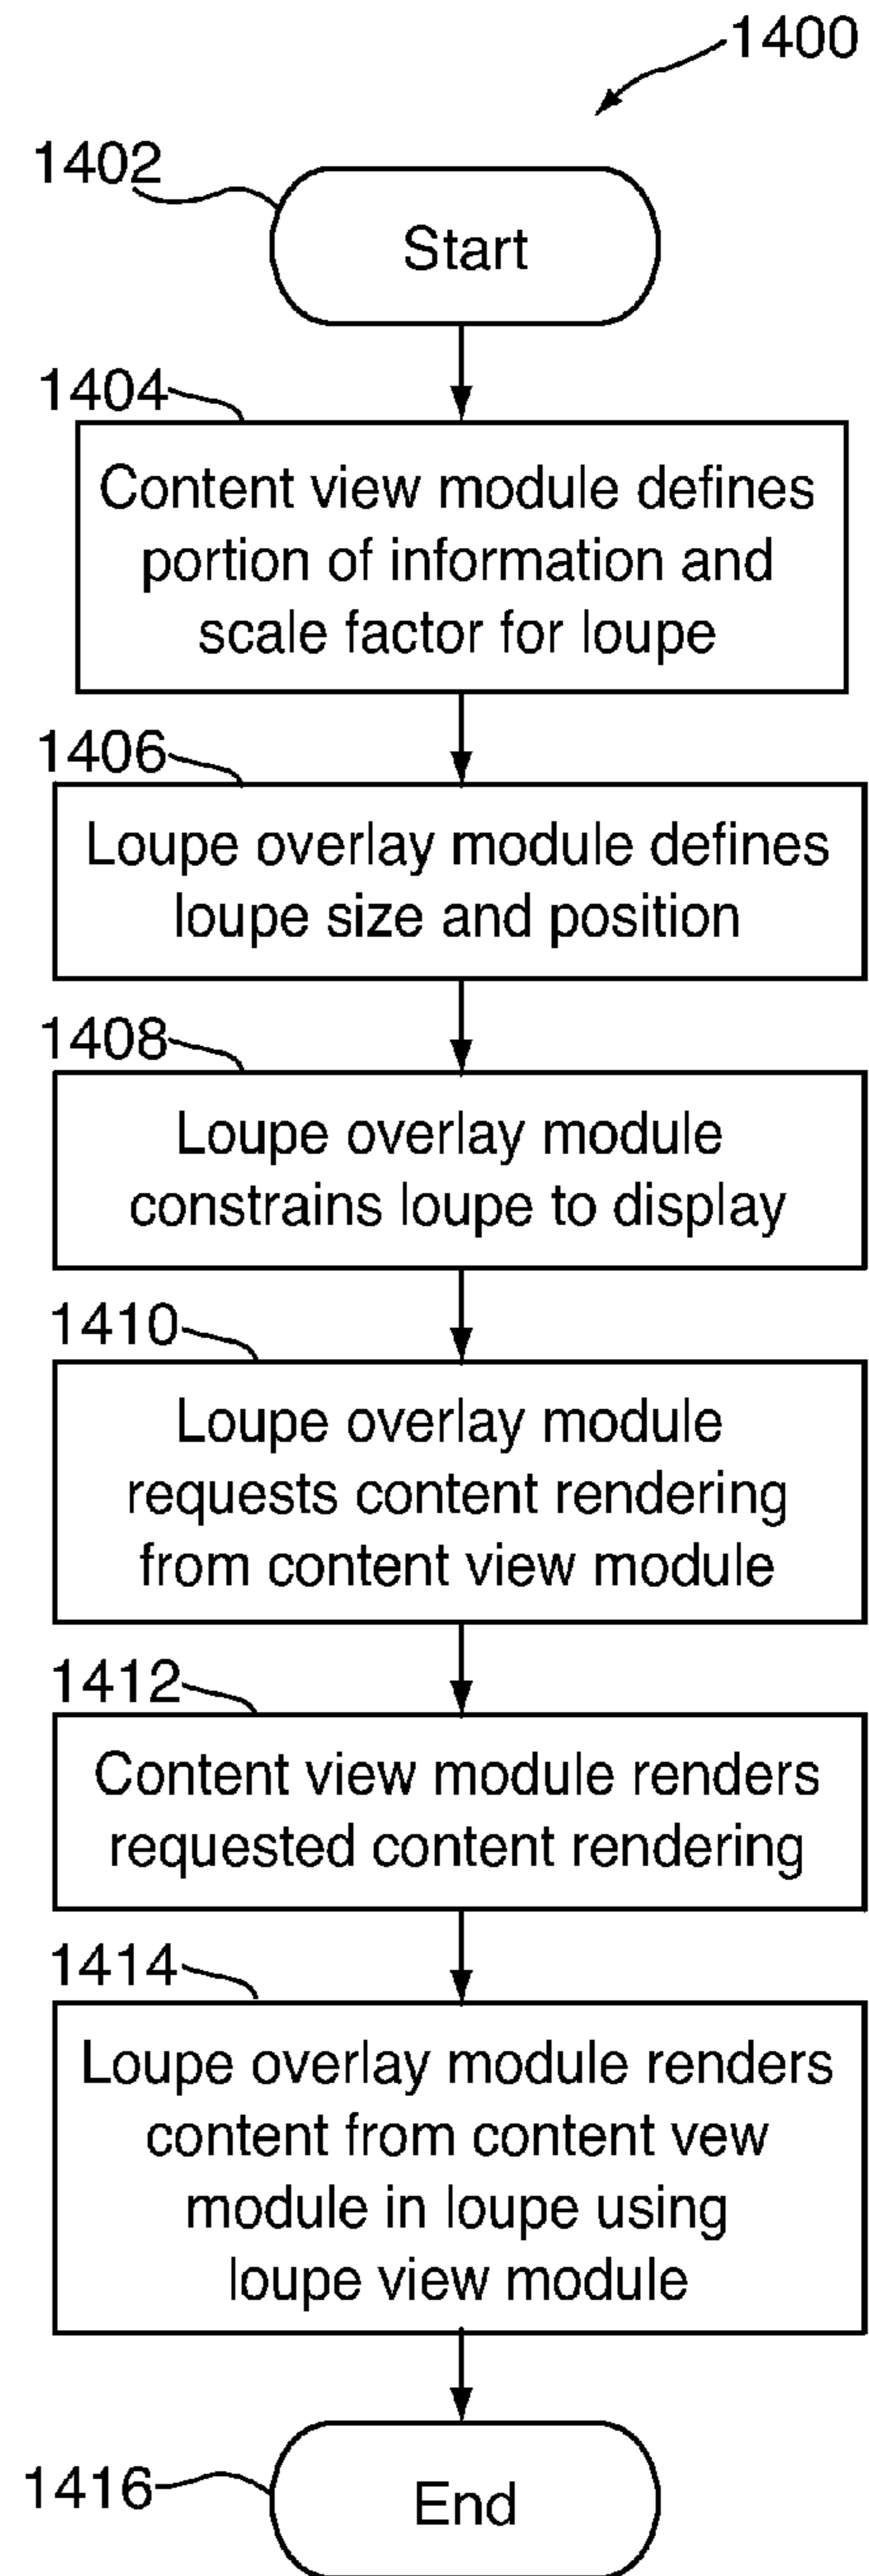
1400

1402

Start

1404

Content view module defines portion of information and scale factor for loupe

1406

Loupe overlay module defines loupe size and position

1408

Loupe overlay module constrains loupe to display

1410

Loupe overlay module requests content rendering from content view module

1412

Content view module renders requested content rendering

1414

Loupe overlay module renders content from content vew module in loupe using loupe view module

1416

End